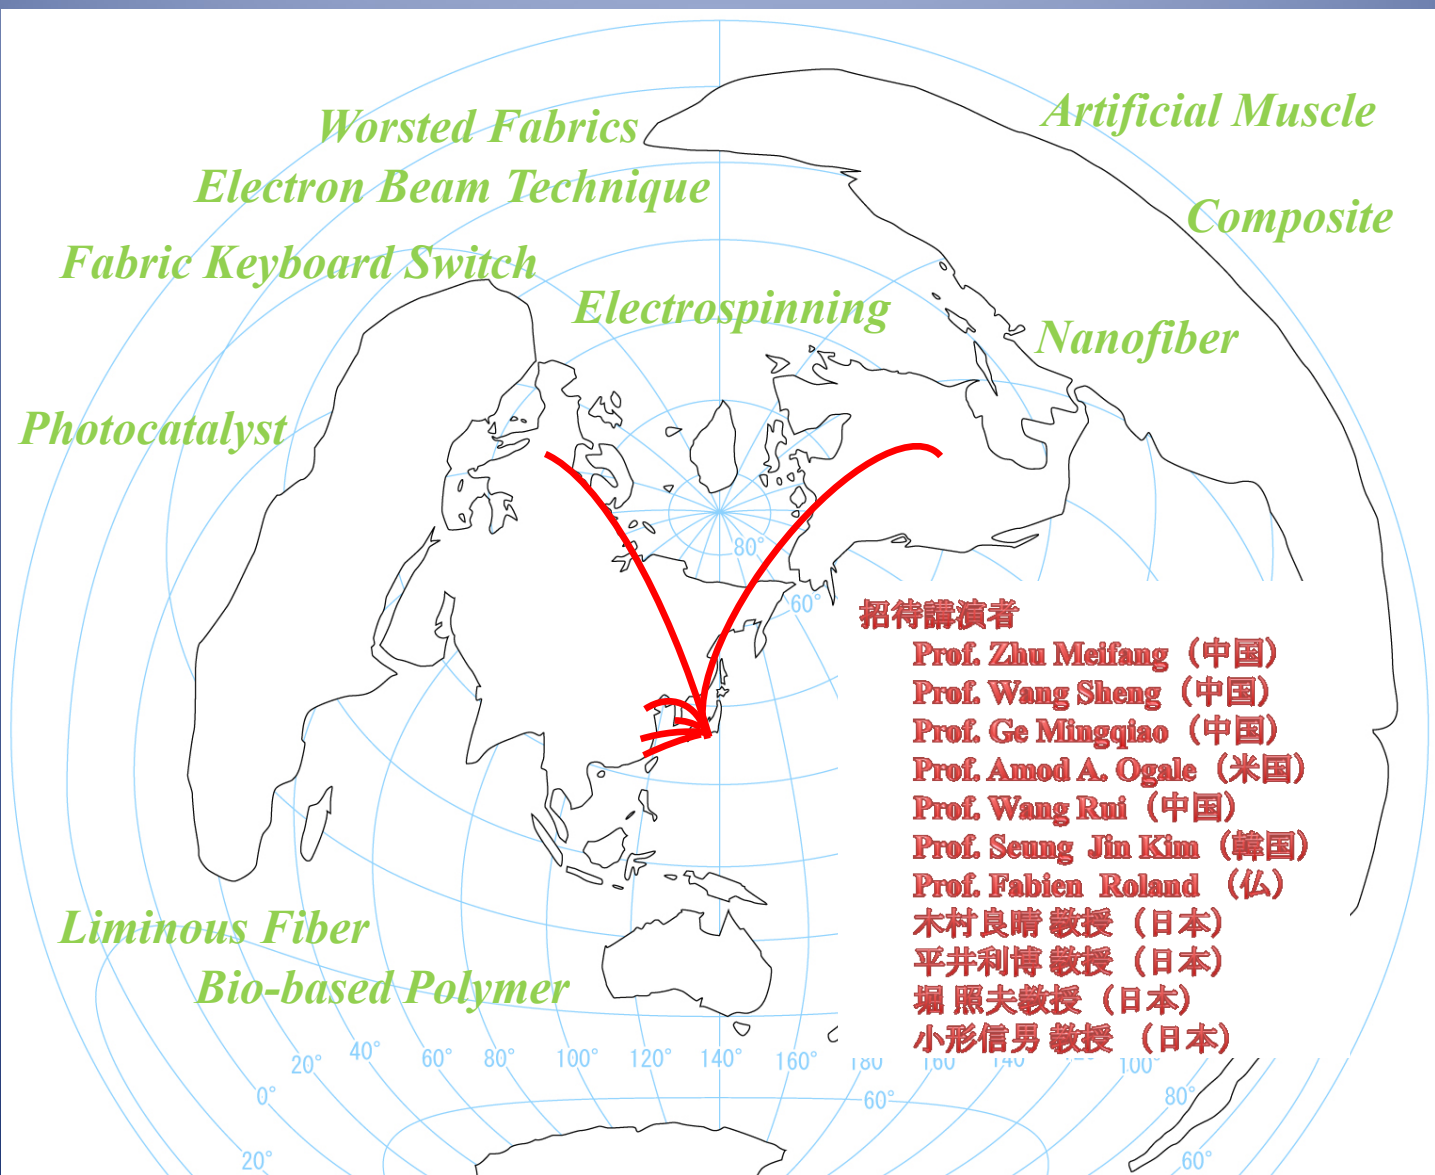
Worsted Fabrics

Electron Beam Technique

Fabric Keyboard Switch

Electrospinning

Photocatalyst

Artificial Muscle

Composite

Nanofiber

80°

60°

招待講演者

Prof. Zhu Meifang（中国）
Prof. Wang Sheng（中国）
Prof. Ge Mingqiao（中国）
Prof. Amod A. Ogale（米国）
Prof. Wang Rui（中国）
Prof. Seung Jin Kim（韓国）
Prof. Fabien Roland（仏）
木村良晴 教授（日本）
平井利博 教授（日本）
堀 照夫教授（日本）
小形信男 教授（日本）

Liminous Fiber

Bio-based Polymer

20° 40° 60° 80° 100° 120° 140° 160° 180 160 140 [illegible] 100° 80°

0°

20°

60°

60°